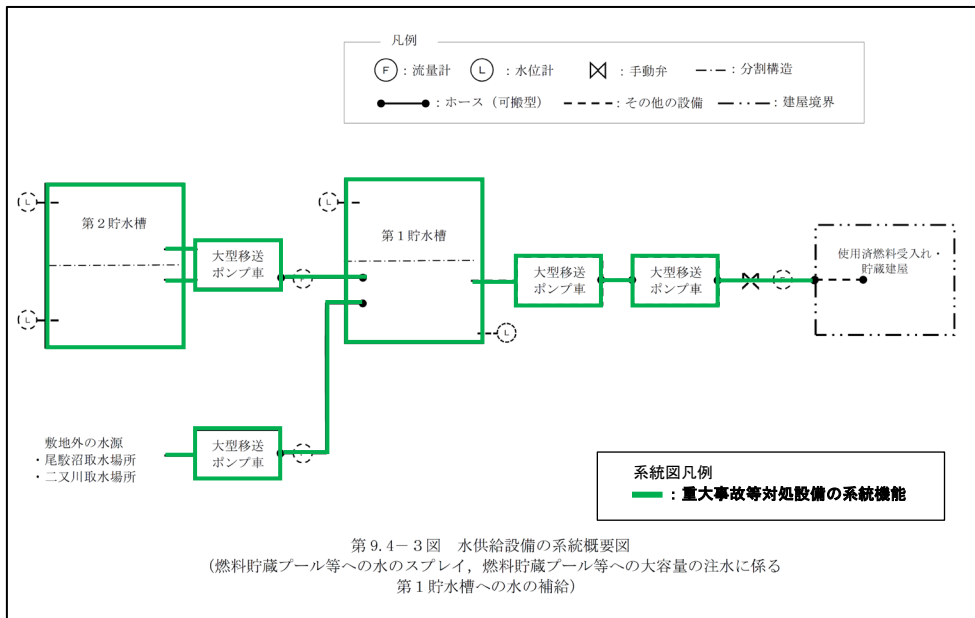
凡例

F：流量計　L：水位計　：手動弁　：分割構造

：ホース（可搬型）　：その他の設備　：建屋境界

L

第２貯水槽

L

大型移送ポンプ車

F

L

第１貯水槽

L

大型移送ポンプ車

大型移送ポンプ車

F

使用済燃料受入れ・貯蔵建屋

敷地外の水源
・尾駮沼取水場所
・二又川取水場所

大型移送ポンプ車

F

系統図凡例
：重大事故等対処設備の系統機能

第９.４－３図　水供給設備の系統概要図
（燃料貯蔵プール等への水のスプレイ，燃料貯蔵プール等への大容量の注水に係る第１貯水槽への水の補給）